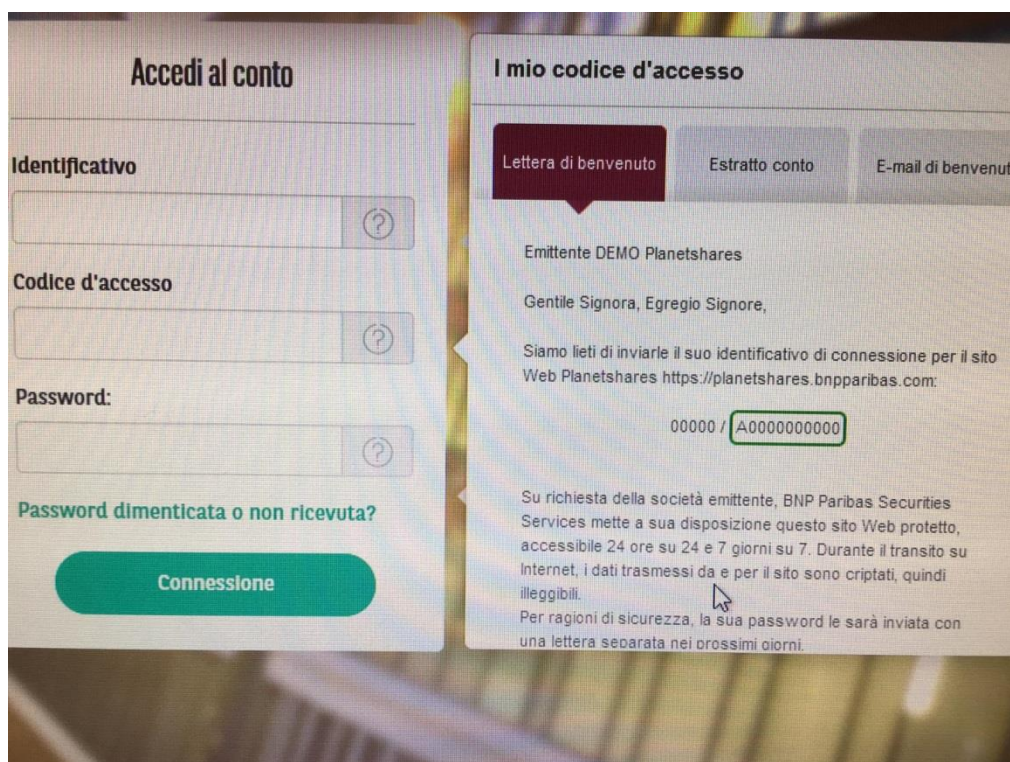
Accedi al conto

Identificativo

?

Codice d'accesso

?

Password:

?

Password dimenticata o non ricevuta?

Connessione

I mio codice d'accesso

Lettera di benvenuto

Estratto conto

E-mail di benvenut

Emittente DEMO Planetshares

Gentile Signora, Egregio Signore,

Siamo lieti di inviarle il suo identificativo di connessione per il sito Web Planetshares https://planetshares.bnpparibas.com:

00000 / A0000000000

Su richiesta della società emittente, BNP Paribas Securities Services mette a sua disposizione questo sito Web protetto, accessibile 24 ore su 24 e 7 giorni su 7. Durante il transito su Internet, i dati trasmessi da e per il sito sono criptati, quindi illeggibili.
Per ragioni di sicurezza, la sua password le sarà inviata con una lettera separata nei prossimi giorni.